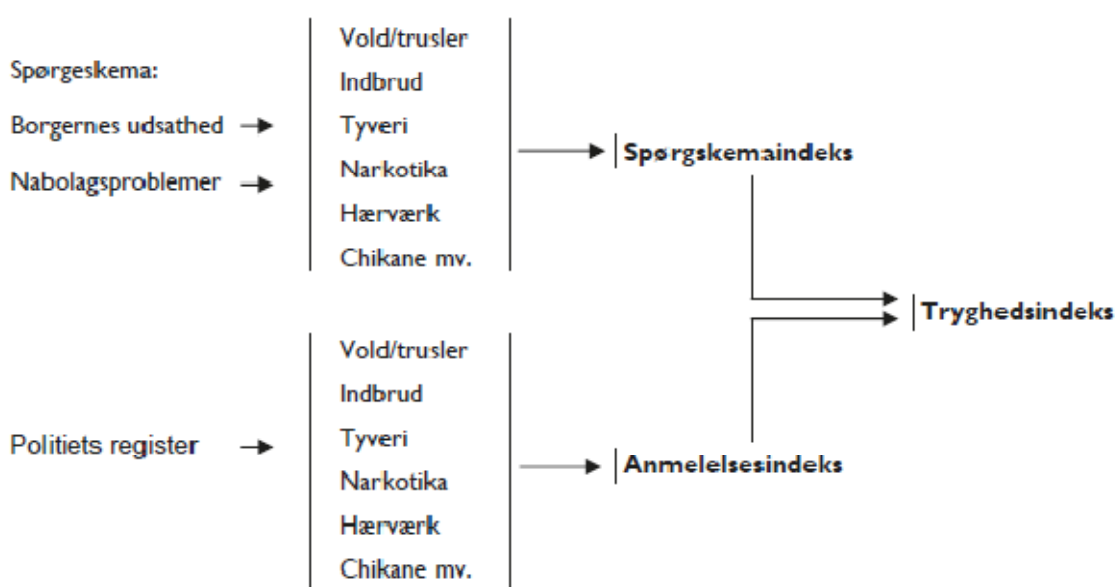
Spørgeskema:

Borgernes udsathed

Nabolagsproblemer

Vold/trusler
Indbrud
Tyveri
Narkotika
Hærværk
Chikane mv.

Spørgskemaindeks

Tryghedsindeks

Politiets register

Vold/trusler
Indbrud
Tyveri
Narkotika
Hærværk
Chikane mv.

Anmelelsesindeks